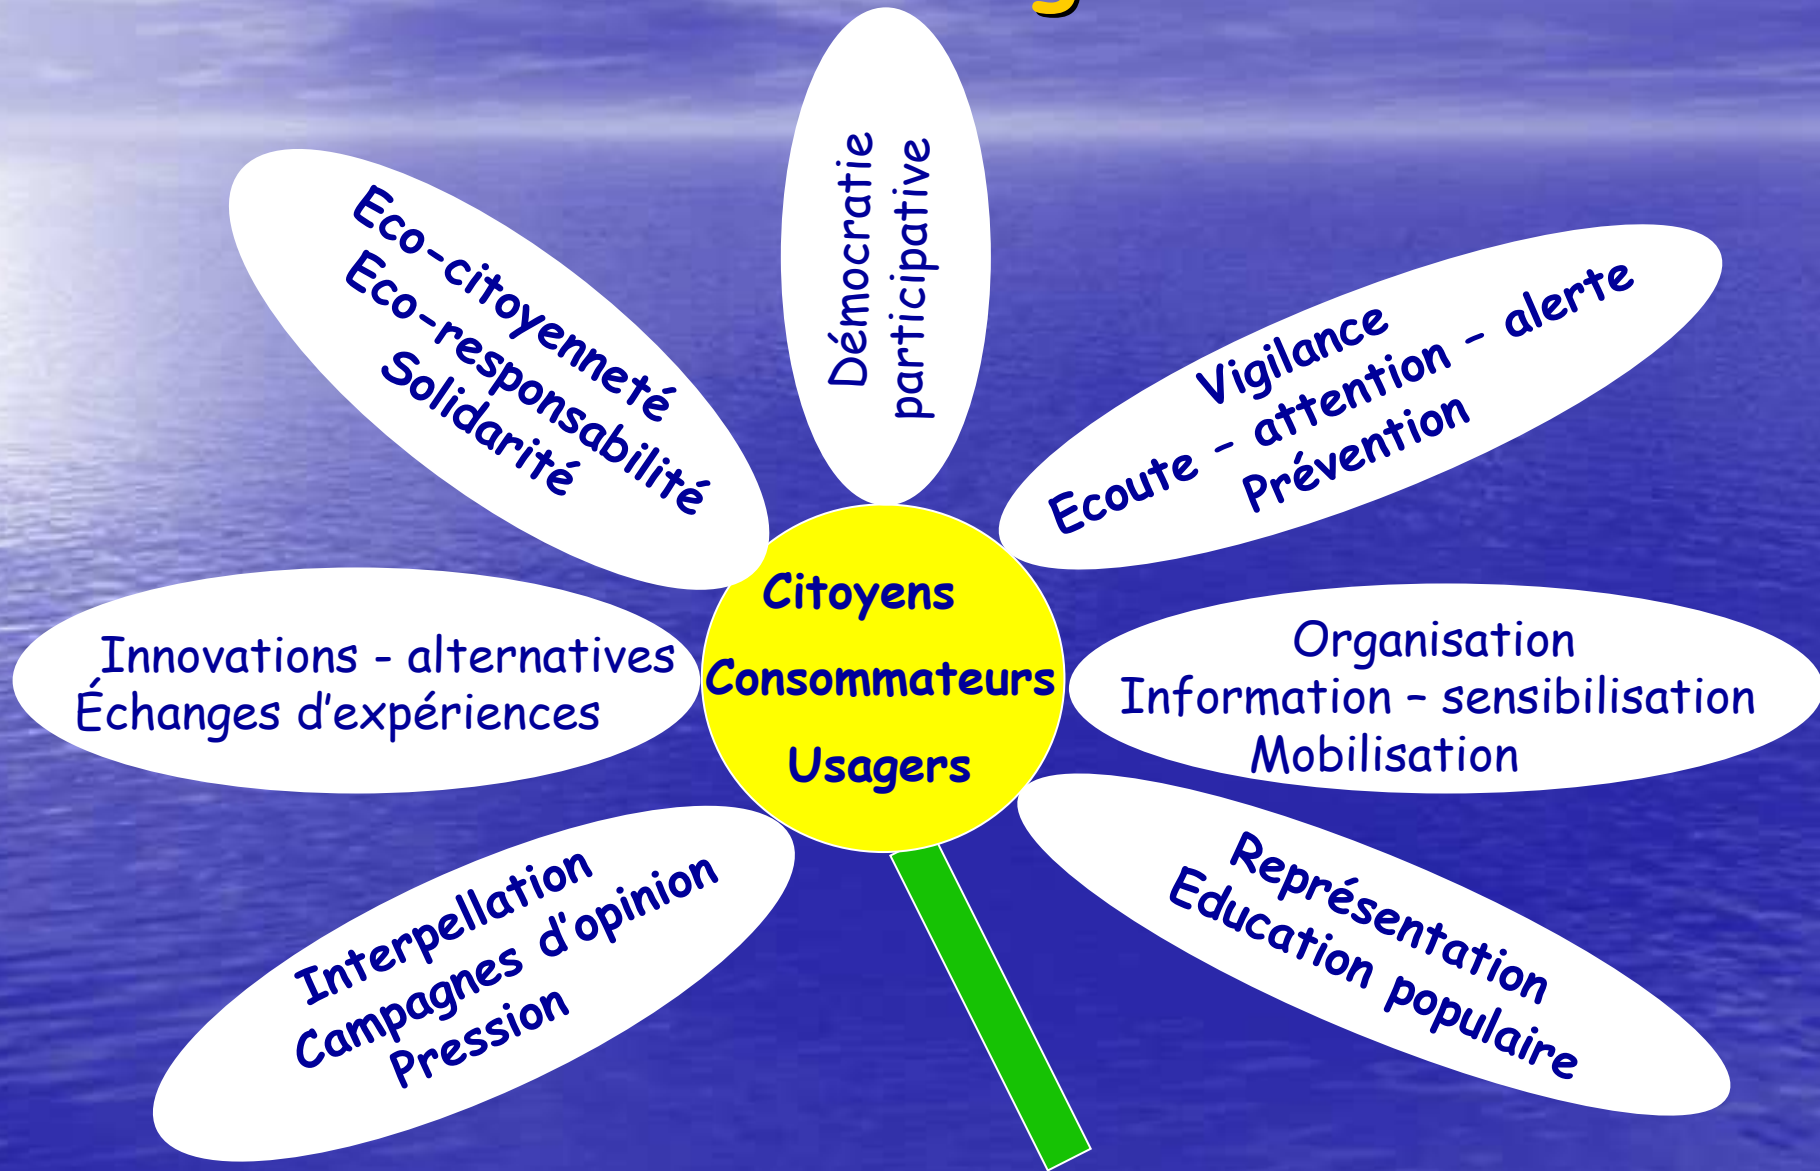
Citoyens
Consommateurs
Usagers

Démocratie participative

Vigilance
Ecoute - attention - alerte
Prévention

Organisation
Information – sensibilisation
Mobilisation

Représentation
Education populaire

Interpellation
Campagnes d'opinion
Pression

Innovations - alternatives
Échanges d'expériences

Eco-citoyenneté
Eco-responsabilité
Solidarité